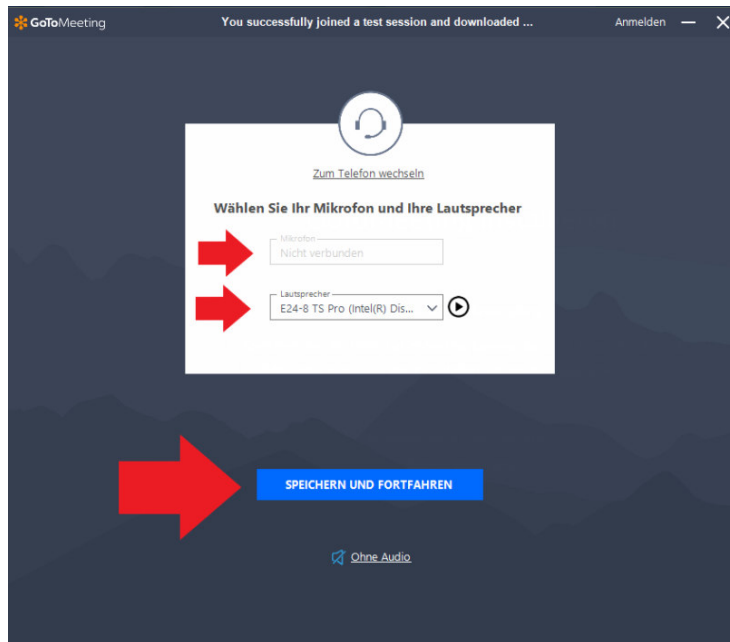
GoToMeeting

You successfully joined a test session and downloaded ...

Anmelden

Zum Telefon wechseln

Wählen Sie Ihr Mikrofon und Ihre Lautsprecher

Mikrofon
Nicht verbunden

Lautsprecher
E24-8 TS Pro (Intel(R) Dis...

SPEICHERN UND FORTFAHREN

Ohne Audio